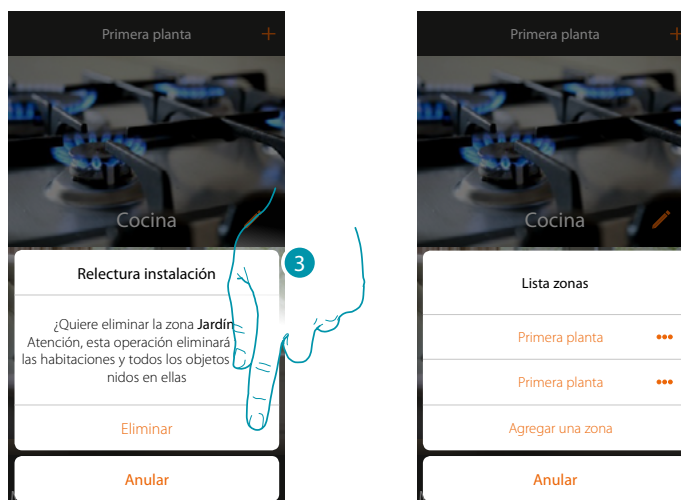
Primera planta +

Cocina

Relectura instalación

¿Quiere eliminar la zona Jardín Atención, esta operación eliminará las habitaciones y todos los objetos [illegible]nidos en ellas

Eliminar

Anular

3

Primera planta +

Cocina

Lista zonas

Primera planta •••

Primera planta •••

Agregar una zona

Anular